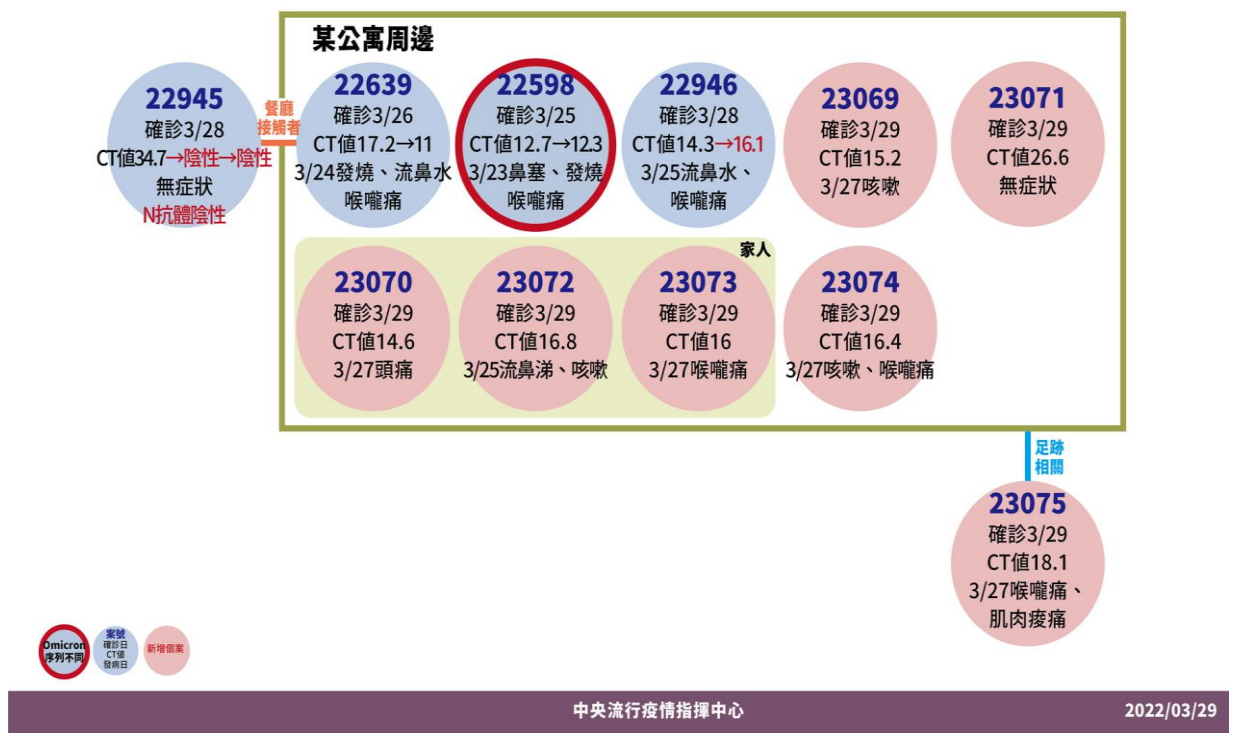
某公寓周邊

22945
確診3/28
CT值34.7→陰性→陰性
無症狀
N抗體陰性

餐廳接觸者

22639
確診3/26
CT值17.2→11
3/24發燒、流鼻水
喉嚨痛

22598
確診3/25
CT值12.7→12.3
3/23鼻塞、發燒
喉嚨痛

22946
確診3/28
CT值14.3→16.1
3/25流鼻水、
喉嚨痛

23069
確診3/29
CT值15.2
3/27咳嗽

23071
確診3/29
CT值26.6
無症狀

家人

23070
確診3/29
CT值14.6
3/27頭痛

23072
確診3/29
CT值16.8
3/25流鼻涕、咳嗽

23073
確診3/29
CT值16
3/27喉嚨痛

23074
確診3/29
CT值16.4
3/27咳嗽、喉嚨痛

足跡相關

23075
確診3/29
CT值18.1
3/27喉嚨痛、
肌肉痠痛

Omicron 序列不同
案號 確診日 CT值 發病日
新增個案

中央流行疫情指揮中心
2022/03/29